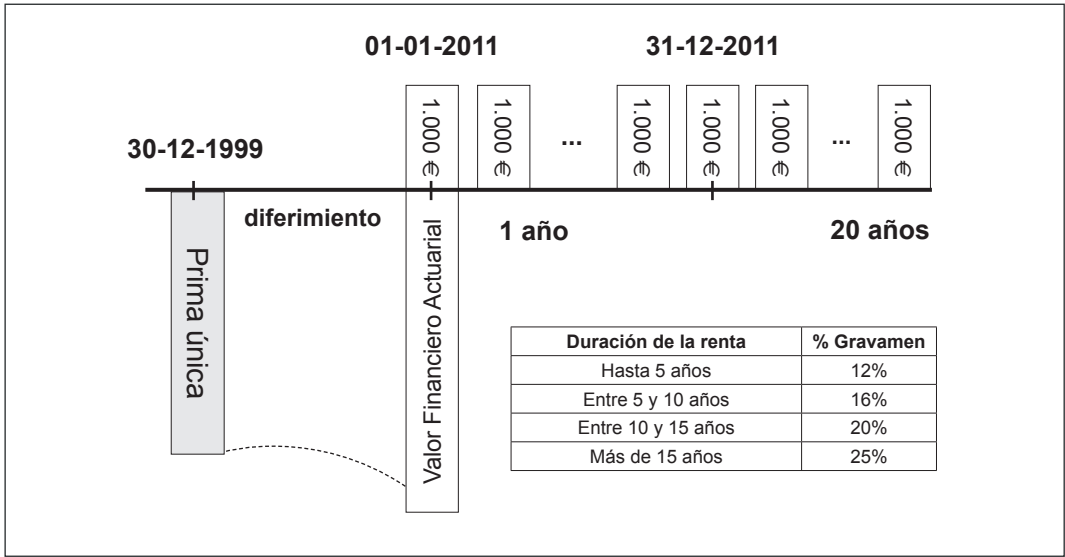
01-01-2011

31-12-2011

1.000 €

1.000 €

...

1.000 €

1.000 €

1.000 €

...

1.000 €

30-12-1999

diferimiento

1 año

20 años

Prima única

Valor Financiero Actuarial

| Duración de la renta | % Gravamen |
|---|---|
| Hasta 5 años | 12% |
| Entre 5 y 10 años | 16% |
| Entre 10 y 15 años | 20% |
| Más de 15 años | 25% |